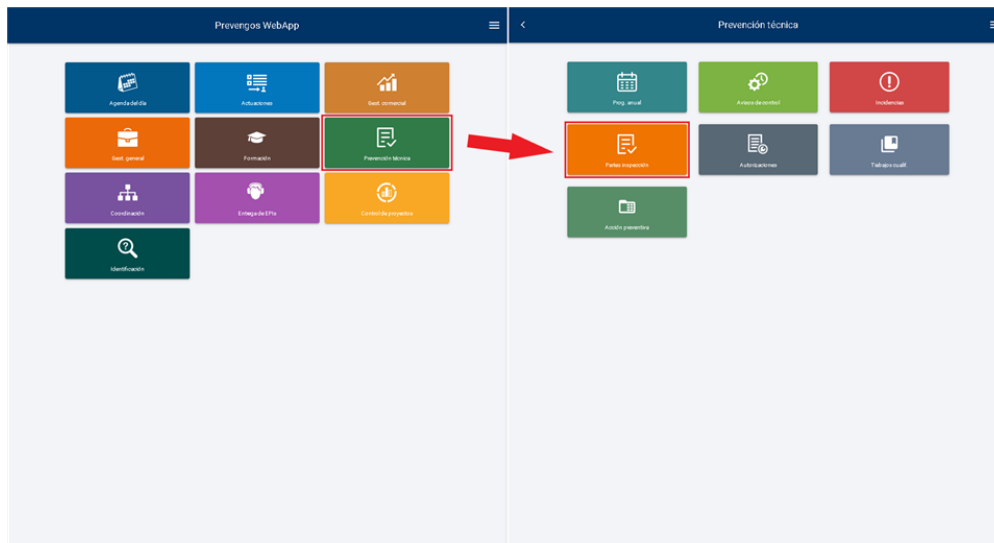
Prevengos WebApp

Agenda del día
Actuaciones
Gest. comercial
Gest. general
Formación
Prevención técnica
Coordinación
Entrega de EPIs
Control de proyectos
Identificación

Prevención técnica

Prog. anual
Avisos de control
Incidencias
Partes inspección
Autorizaciones
Trabajos cualif.
Acción preventiva